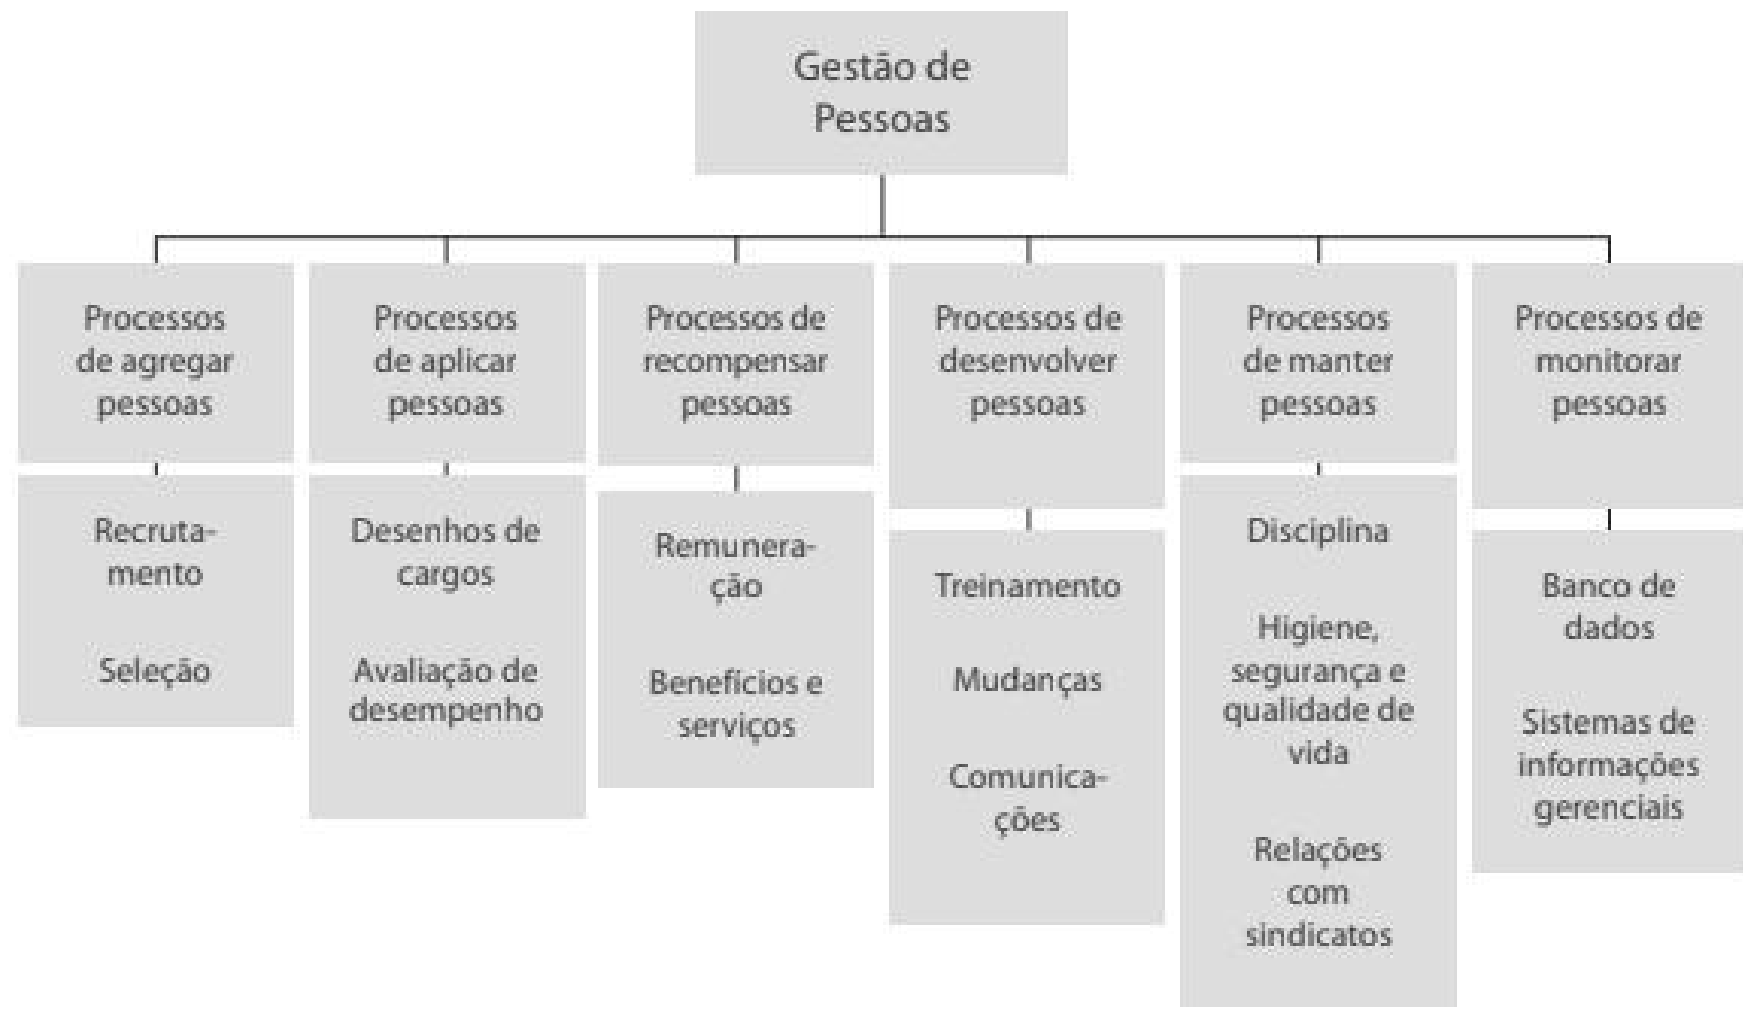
Gestão de Pessoas

Processos de agregar pessoas

Recrutamento

Seleção

Processos de aplicar pessoas

Desenhos de cargos

Avaliação de desempenho

Processos de recompensar pessoas

Remuneração

Benefícios e serviços

Processos de desenvolver pessoas

Treinamento

Mudanças

Comunicações

Processos de manter pessoas

Disciplina

Higiene, segurança e qualidade de vida

Relações com sindicatos

Processos de monitorar pessoas

Banco de dados

Sistemas de informações gerenciais